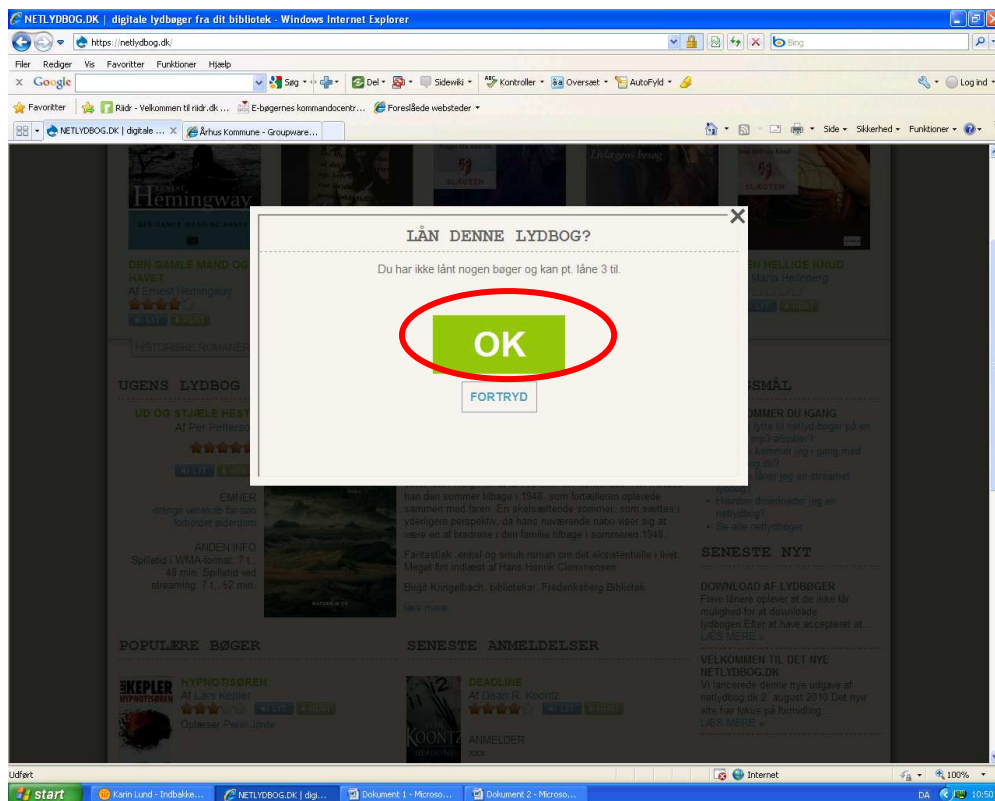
NETLYDBOG.DK | digitale lydbøger fra dit bibliotek - Windows Internet Explorer

https://netlydbog.dk/

Bing

Filer Rediger Vis Favoritter Funktioner Hjælp

Google

Søg

Del

Sidewiki

Kontroller

Oversæt

AutoFyld

Log ind

Favoritter

Riidr - Velkommen til riidr.dk...

E-bøgernes kommandocentr...

Foreslåede websteder

NETLYDBOG.DK | digitale ...

Århus Kommune - Groupware...

Side

Sikkerhed

Funktioner

Hemingway

DEN GAMLE MAND OG HAVET

Af Ernest Hemingway

SLÆGTEN

HELLIGE KNUD

Maria Helleberg

HISTORISKE ROMANER

UGENS LYDBOG

UD OG STJÆLE HESTE

Af Per Petterson

EMNER

ANDEN INFO

Spilletid i WMA-format: 7 t., 48 min. Spilletid ved streaming: 7 t., 52 min.

Fantastisk, enkel og smuk roman om det eksistentielle i livet. Meget fint indlæst af Hans Henrik Clemmensen.

Birgit Kringelbach, bibliotekar, Frederiksberg Bibliotek

læs mere

SPØRGSMÅL

KOMMER DU IGANG

Se alle netlydbøger

SENESTE NYT

DOWNLOAD AF LYDBØGER

LÆS MERE »

VELKOMMEN TIL DET NYE NETLYDBOG.DK

LÆS MERE »

POPULÆRE BØGER

HYPNOTISØREN

Af Lars Kepler

Oplæser Peter Jorde

SENESTE ANMELDELSER

DEADLINE

Af Dean R. Koontz

ANMELDER

LÅN DENNE LYDBOG?

Du har ikke lånt nogen bøger og kan pt. låne 3 til.

OK

FORTRYD

Udført

Internet

100%

start

Karin Lund - Indbakke...

NETLYDBOG.DK | digi...

Dokument 1 - Microso...

Dokument 2 - Microso...

DA

10:50